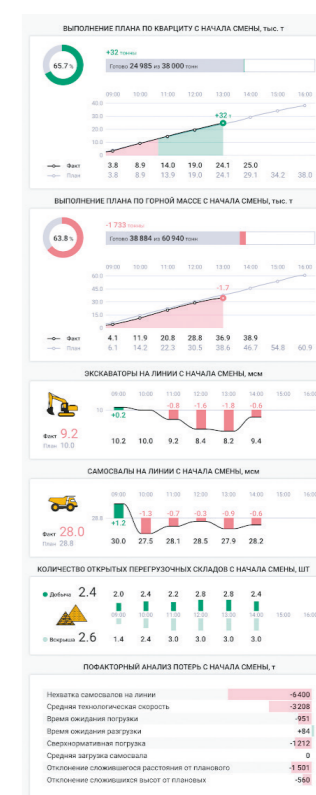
ВЫПОЛНЕНИЕ ПЛАНА ПО КВАРЦИТУ С НАЧАЛА СМЕНЫ, тыс. т

65.7 %

+32 тонны

Готово 24 985 из 38 000 тонн

40.0
30.0
20.0
10.0
0.0

09:00 10:00 11:00 12:00 13:00 14:00 15:00 16:00

+32 т

| | | | | | | | | |
|---|---|---|---|---|---|---|---|---|
| Факт | 3.8 | 8.9 | 14.0 | 19.0 | 24.1 | 25.0 | | |
| План | 3.8 | 8.9 | 13.9 | 19.0 | 24.1 | 29.1 | 34.2 | 38.0 |

ВЫПОЛНЕНИЕ ПЛАНА ПО ГОРНОЙ МАССЕ С НАЧАЛА СМЕНЫ, тыс. т

63.8 %

-1 733 тонны

Готово 38 884 из 60 940 тонн

60.0
45.0
30.0
15.0
0.0

09:00 10:00 11:00 12:00 13:00 14:00 15:00 16:00

-1.7

| | | | | | | | | |
|---|---|---|---|---|---|---|---|---|
| Факт | 4.1 | 11.9 | 20.8 | 28.8 | 36.9 | 38.9 | | |
| План | 6.1 | 14.2 | 22.3 | 30.5 | 38.6 | 46.7 | 54.8 | 60.9 |

ЭКСКАВАТОРЫ НА ЛИНИИ С НАЧАЛА СМЕНЫ, мсм

09:00 10:00 11:00 12:00 13:00 14:00 15:00 16:00

10

+0.2 -0.8 -1.6 -1.8 -0.6

Факт 9.2
План 10.0

10.2 10.0 9.2 8.4 8.2 9.4

САМОСВАЛЫ НА ЛИНИИ С НАЧАЛА СМЕНЫ, мсм

09:00 10:00 11:00 12:00 13:00 14:00 15:00 16:00

28.8

+1.2 -1.3 -0.7 -0.3 -0.9 -0.6

Факт 28.0
План 28.8

30.0 27.5 28.1 28.5 27.9 28.2

КОЛИЧЕСТВО ОТКРЫТЫХ ПЕРЕГРУЗОЧНЫХ СКЛАДОВ С НАЧАЛА СМЕНЫ, ШТ

Добыча 2.4

2.0 2.4 2.2 2.8 2.8 2.4

09:00 10:00 11:00 12:00 13:00 14:00 15:00 16:00

Вскрыша 2.6

1.4 2.4 3.0 3.0 3.0 3.0

ПОФАКТОРНЫЙ АНАЛИЗ ПОТЕРЬ С НАЧАЛА СМЕНЫ, т

| | |
|---|---|
| Нехватка самосвалов на линии | -6400 |
| Средняя технологическая скорость | -3208 |
| Время ожидания погрузки | -951 |
| Время ожидания разгрузки | +84 |
| Сверхнормативная погрузка | -1212 |
| Средняя загрузка самосвала | 0 |
| Отклонение сложившегося расстояния от планового | -1 501 |
| Отклонение сложившихся высот от плановых | -560 |